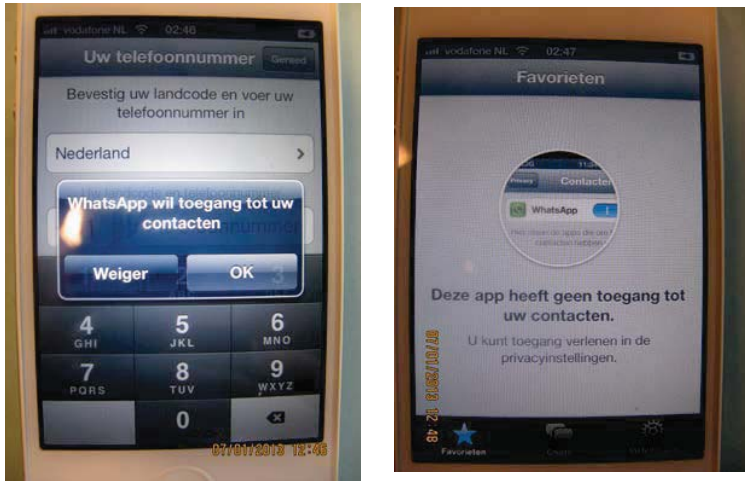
vodafone NL 02:46

Uw telefoonnummer Gereed

Bevestig uw landcode en voer uw telefoonnummer in

Nederland

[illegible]

WhatsApp wil toegang tot uw contacten

Weiger OK

4 GHI 5 JKL 6 MNO
7 PQRS 8 TUV 9 WXYZ
0

07/01/2013 12:46

vodafone NL 02:47

Favorieten

Contacten

WhatsApp

Deze app heeft geen toegang tot uw contacten.

U kunt toegang verlenen in de privacyinstellingen.

07/01/2013 12:48

Favorieten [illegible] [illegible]